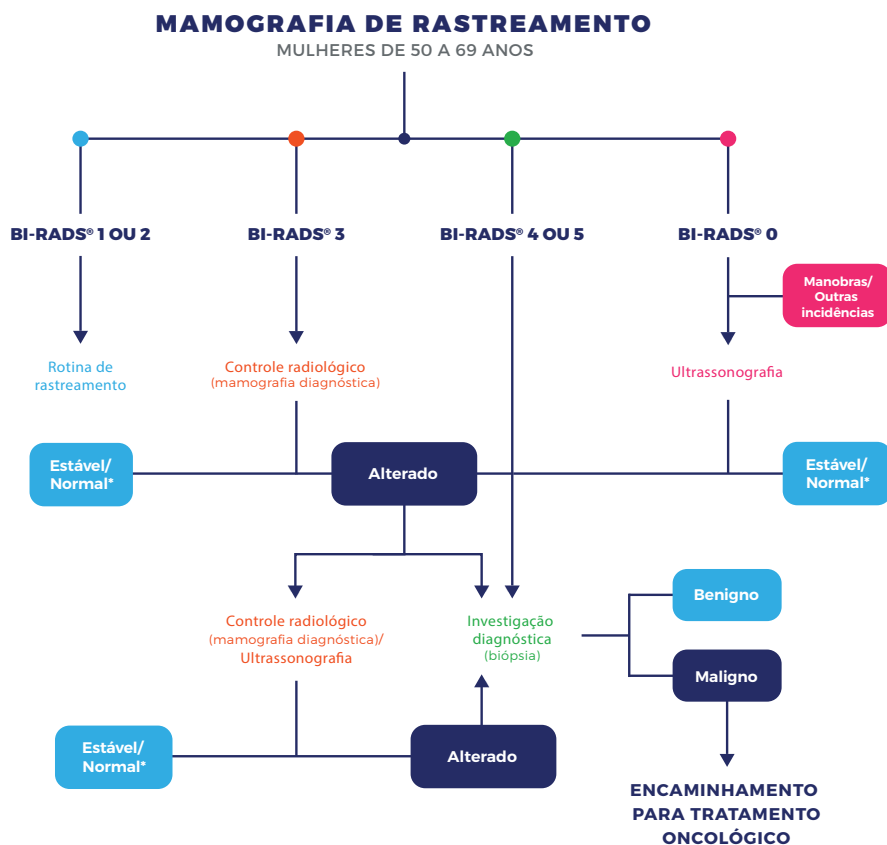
MAMOGRAFIA DE RASTREAMENTO
MULHERES DE 50 A 69 ANOS

BI-RADS® 1 OU 2

BI-RADS® 3

BI-RADS® 4 OU 5

BI-RADS® 0

Manobras/ Outras incidências

Rotina de rastreamento

Controle radiológico (mamografia diagnóstica)

Ultrassonografia

Estável/ Normal*

Alterado

Estável/ Normal*

Controle radiológico (mamografia diagnóstica)/ Ultrassonografia

Investigação diagnóstica (biópsia)

Benigno

Maligno

Estável/ Normal*

Alterado

ENCAMINHAMENTO PARA TRATAMENTO ONCOLÓGICO